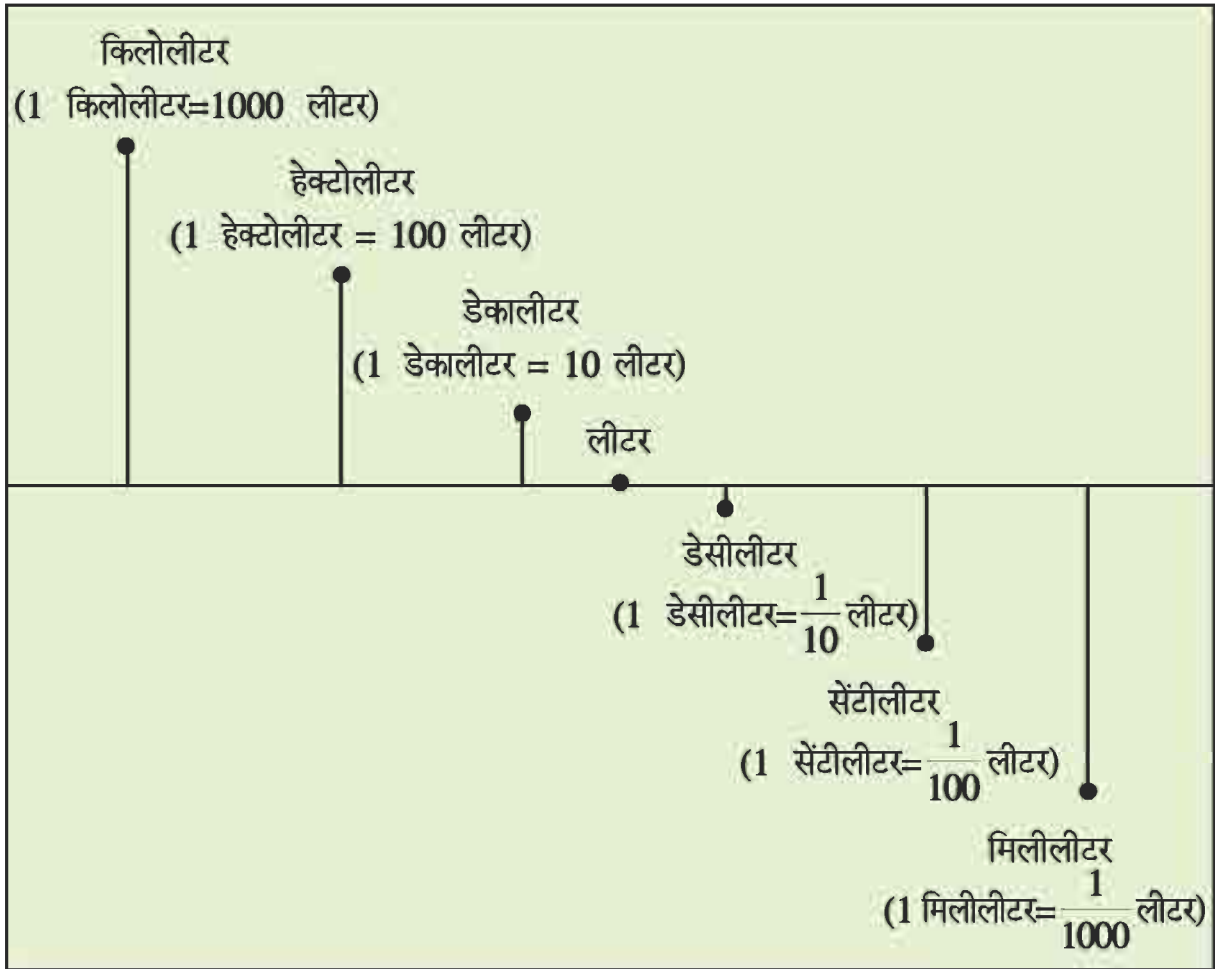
किलोलीटर
(1 किलोलीटर=1000 लीटर)

हेक्टोलीटर
(1 हेक्टोलीटर = 100 लीटर)

डेकालीटर
(1 डेकालीटर = 10 लीटर)

लीटर

डेसीलीटर
(1 डेसीलीटर=$\frac{1}{10}$ लीटर)

सेंटीलीटर
(1 सेंटीलीटर=$\frac{1}{100}$ लीटर)

मिलीलीटर
(1 मिलीलीटर=$\frac{1}{1000}$ लीटर)